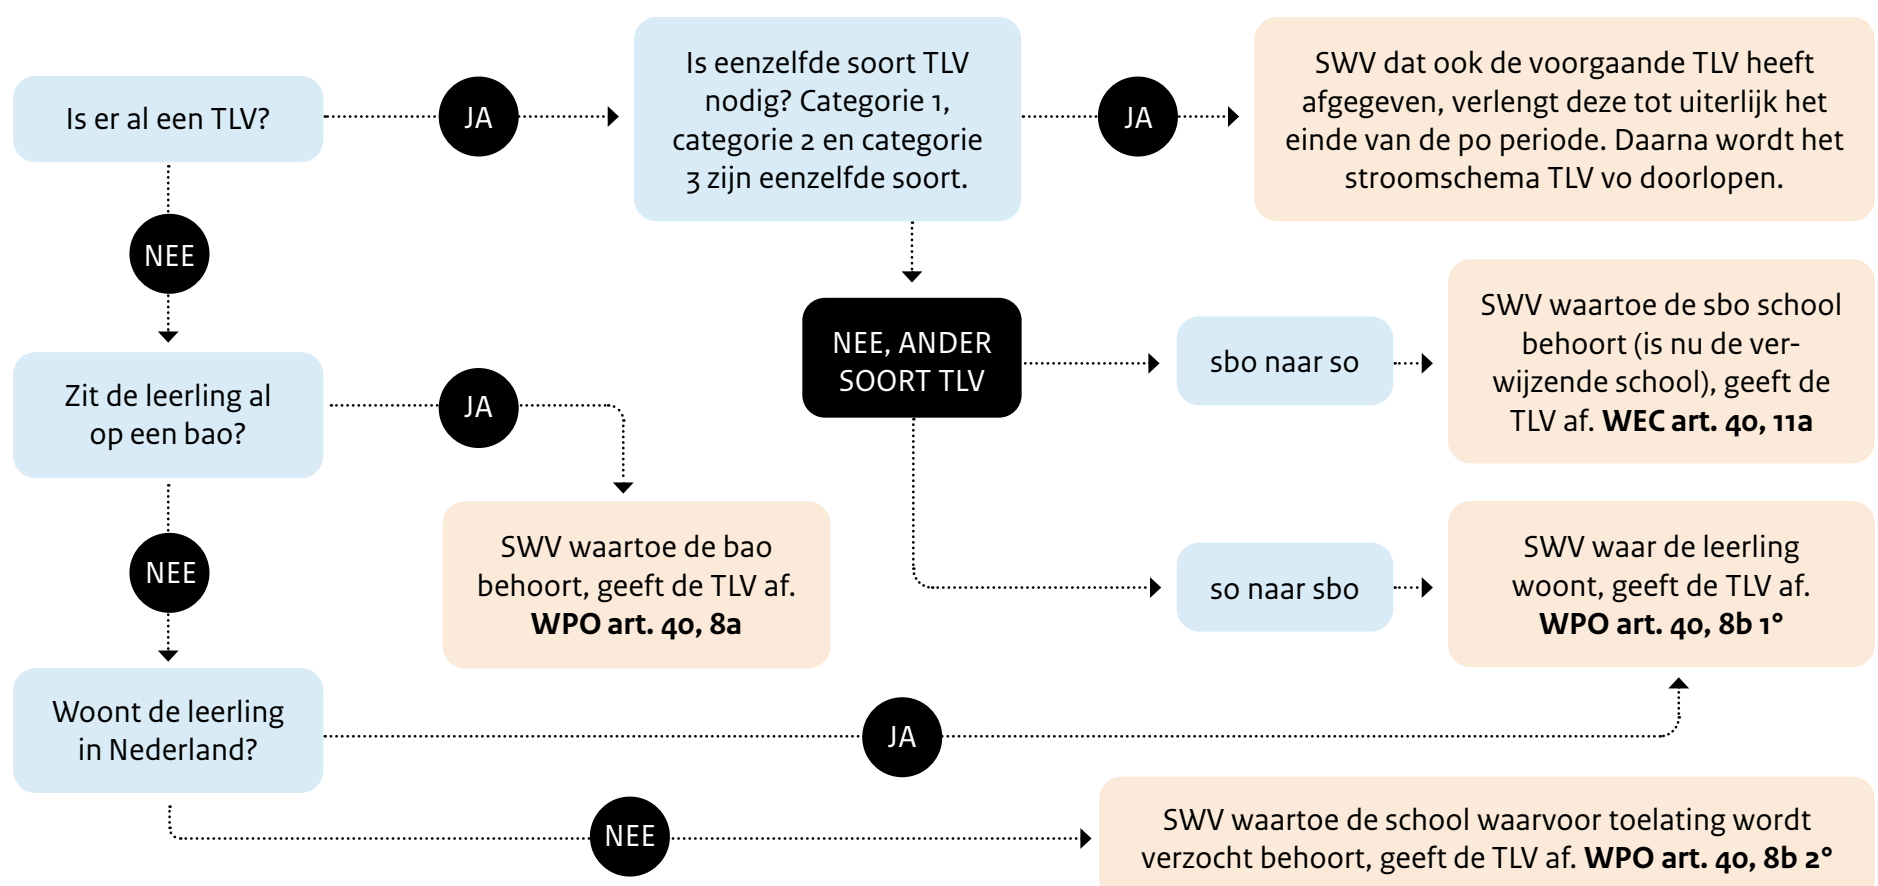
Is er al een TLV?

JA

Is eenzelfde soort TLV nodig? Categorie 1, categorie 2 en categorie 3 zijn eenzelfde soort.

JA

SWV dat ook de voorgaande TLV heeft afgegeven, verlengt deze tot uiterlijk het einde van de po periode. Daarna wordt het stroomschema TLV vo doorlopen.

NEE

NEE, ANDER SOORT TLV

sbo naar so

SWV waartoe de sbo school behoort (is nu de verwijzende school), geeft de TLV af. **WEC art. 40, 11a**

Zit de leerling al op een bao?

JA

SWV waartoe de bao behoort, geeft de TLV af. **WPO art. 40, 8a**

NEE

so naar sbo

SWV waar de leerling woont, geeft de TLV af. **WPO art. 40, 8b 1°**

Woont de leerling in Nederland?

JA

NEE

SWV waartoe de school waarvoor toelating wordt verzocht behoort, geeft de TLV af. **WPO art. 40, 8b 2°**